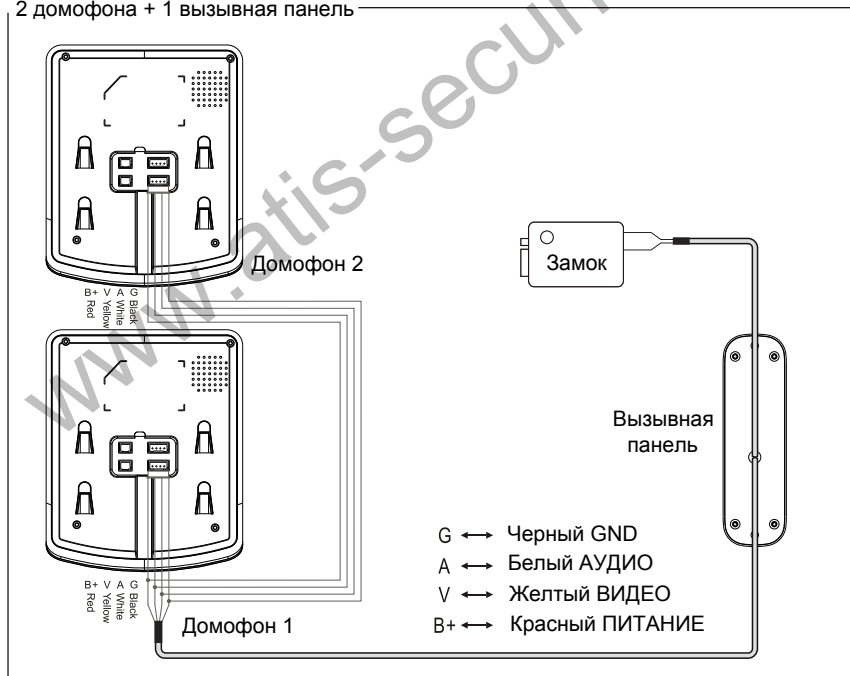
2 домофона + 1 вызывная панель

www.atis-security

Домофон 2

B+ Red
V Yellow
A White
G Black

Замок

Вызывная панель

B+ Red
V Yellow
A White
G Black

Домофон 1

G ⟷ Черный GND
A ⟷ Белый АУДИО
V ⟷ Желтый ВИДЕО
B+ ⟷ Красный ПИТАНИЕ